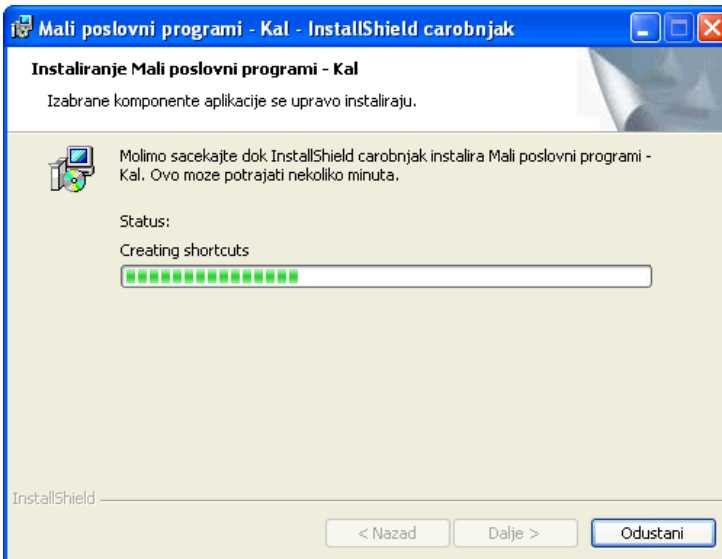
Mali poslovni programi - Kal - InstallShield carobnjak

Instaliranje Mali poslovni programi - Kal

Izabrane komponente aplikacije se upravo instaliraju.

Molimo sacekajte dok InstallShield carobnjak instalira Mali poslovni programi - Kal. Ovo moze potrajati nekoliko minuta.

Status:

Creating shortcuts

InstallShield

< Nazad

Dalje >

Odustani